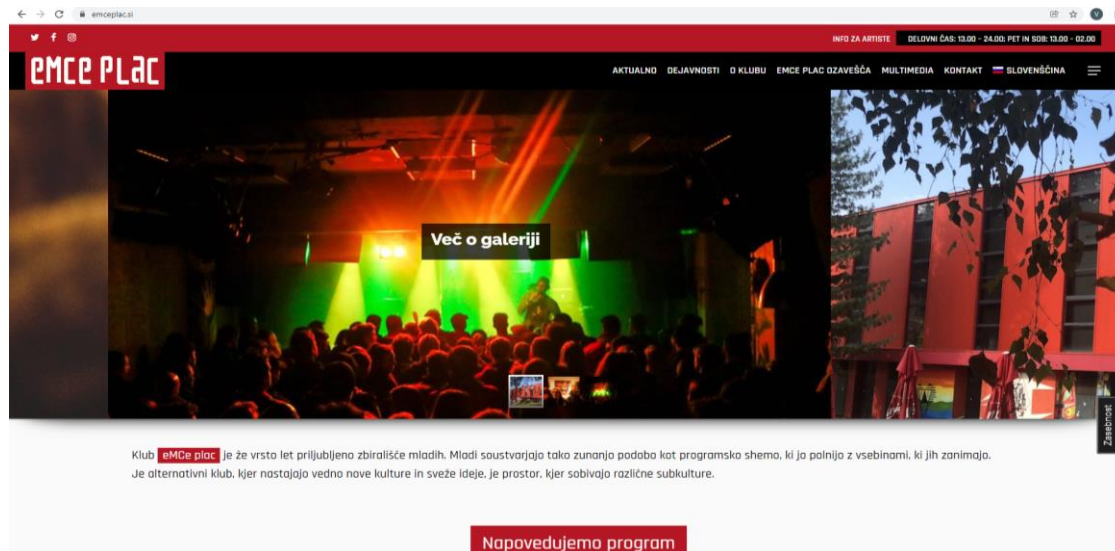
emceplac.si

INFO ZA ARTISTE DELOVNI ČAS: 13.00 - 24.00; PET IN SOB: 13.00 - 02.00

eMCe PLaC

AKTUALNO DEJAVNOSTI O KLUBU EMCE PLAC OZAVEŠČA MULTIMEDIA KONTAKT SLOVENŠČINA

Več o galeriji

Zasebnost

Klub eMCe plac je že vrsto let priljubljeno zbirališče mladih. Mladi soustvarjajo tako zunanjo podobo kot programsko shemo, ki jo polnijo z vsebinami, ki jih zanimajo. Je alternativni klub, kjer nastajajo vedno nove kulture in sveže ideje, je prostor, kjer sobivajo različne subkulture.

Napovedujemo program